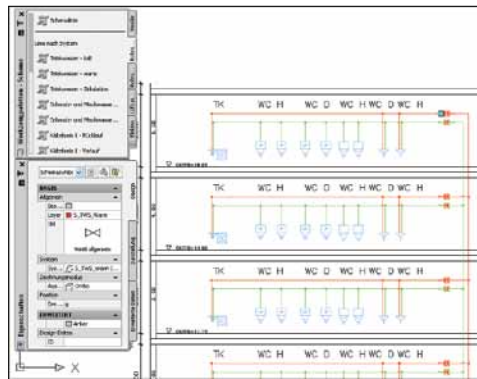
Schnellstrg
Linie nach System
Trinkwasser - kalt
Trinkwasser - warm
Trinkwasser - Zirkulation
Schmutz- und Mischwasser...
Schmutz- und Mischwasser...
Kältekreis 1 - Rücklauf
Kältekreis 1 - Vorlauf
Werkzeugpaletten - Sanitär
Eigenschaften
Basis
Allgemein
Layer
Objekt allgemein
System
Zeichnungsstil
Position
Erweiterte
Design-Daten

TK WC H WC D WC H WC D WC H
TK WC H WC D WC H WC D WC H
TK WC H WC D WC H WC D WC H
TK WC H WC D WC H WC D WC H